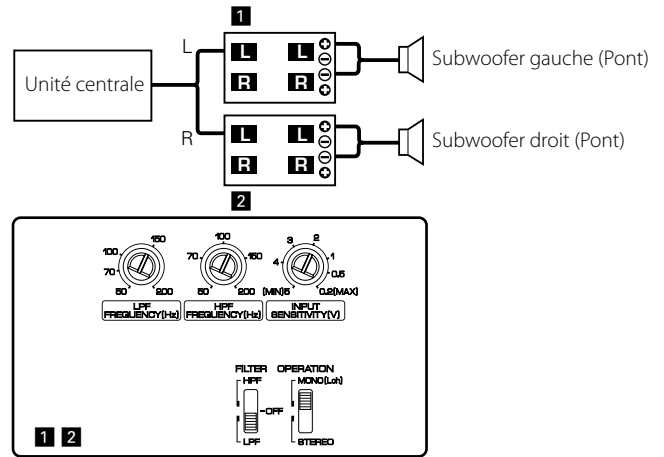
1

L

Unité centrale

L L
R R

Subwoofer gauche (Pont)

R

L L
R R

Subwoofer droit (Pont)

2

100 150
70
50 200
LPF FREQUENCY(Hz)

100
70 150
50 200
HPF FREQUENCY(Hz)

3 2
4 1
0.5
(MIN)5 0.2(MAX)
INPUT SENSITIVITY(V)

FILTER
HPF
OFF
LPF

OPERATION
MONO(Lch)
STEREO

1 2